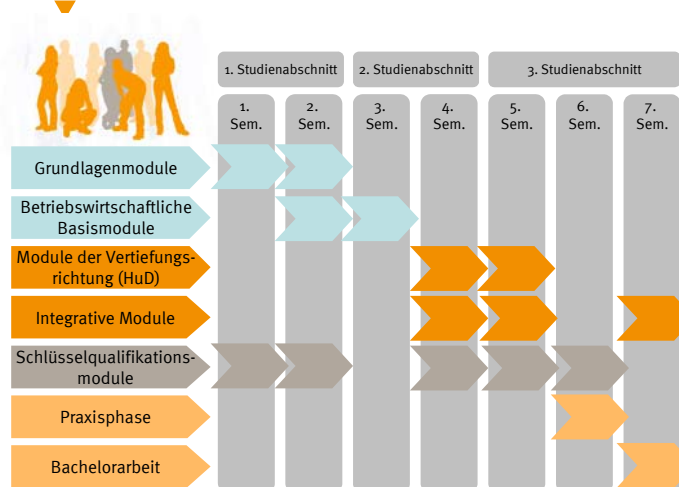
1. Studienabschnitt

2. Studienabschnitt

3. Studienabschnitt

1. Sem.

2. Sem.

3. Sem.

4. Sem.

5. Sem.

6. Sem.

7. Sem.

Grundlagenmodule

Betriebswirtschaftliche Basismodule

Module der Vertiefungsrichtung (HuD)

Integrative Module

Schlüsselqualifikationsmodule

Praxisphase

Bachelorarbeit